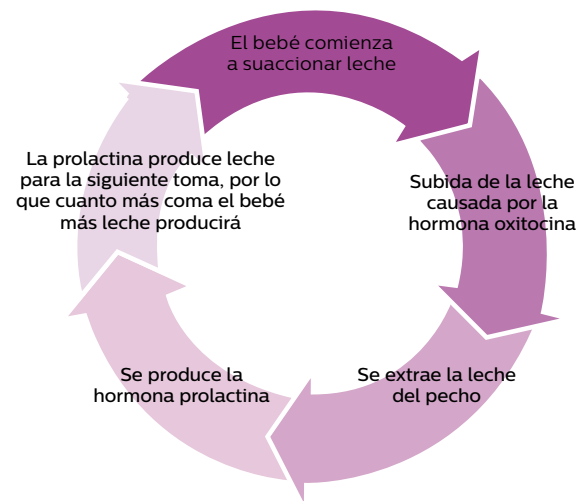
El bebé comienza a suaccionar leche

Subida de la leche causada por la hormona oxitocina

Se extrae la leche del pecho

Se produce la hormona prolactina

La prolactina produce leche para la siguiente toma, por lo que cuanto más coma el bebé más leche producirá